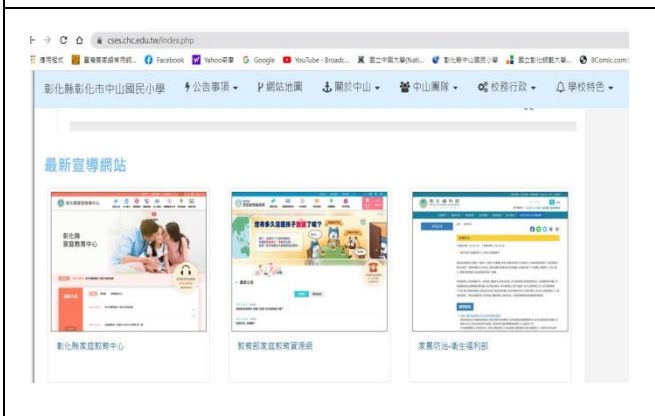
cses.chc.edu.tw/index.php

應用程式 臺灣展家鄉有何範... Facebook Yahoo奇摩 Google YouTube - Broadc... 國立中興大學(Nati... 彰化縣中山國民小學 國立彰化師範大學... 8Comic.com

彰化縣彰化市中山國民小學 公告事項 網站地圖 關於中山 中山團隊 校務行政 學校特色

最新宣導網站

彰化縣
家庭教育中心

世界多久沒擁抱子女了呢？

衛生福利部

彰化縣家庭教育中心

教育部家庭教育資源網

家暴防治-衛生福利部